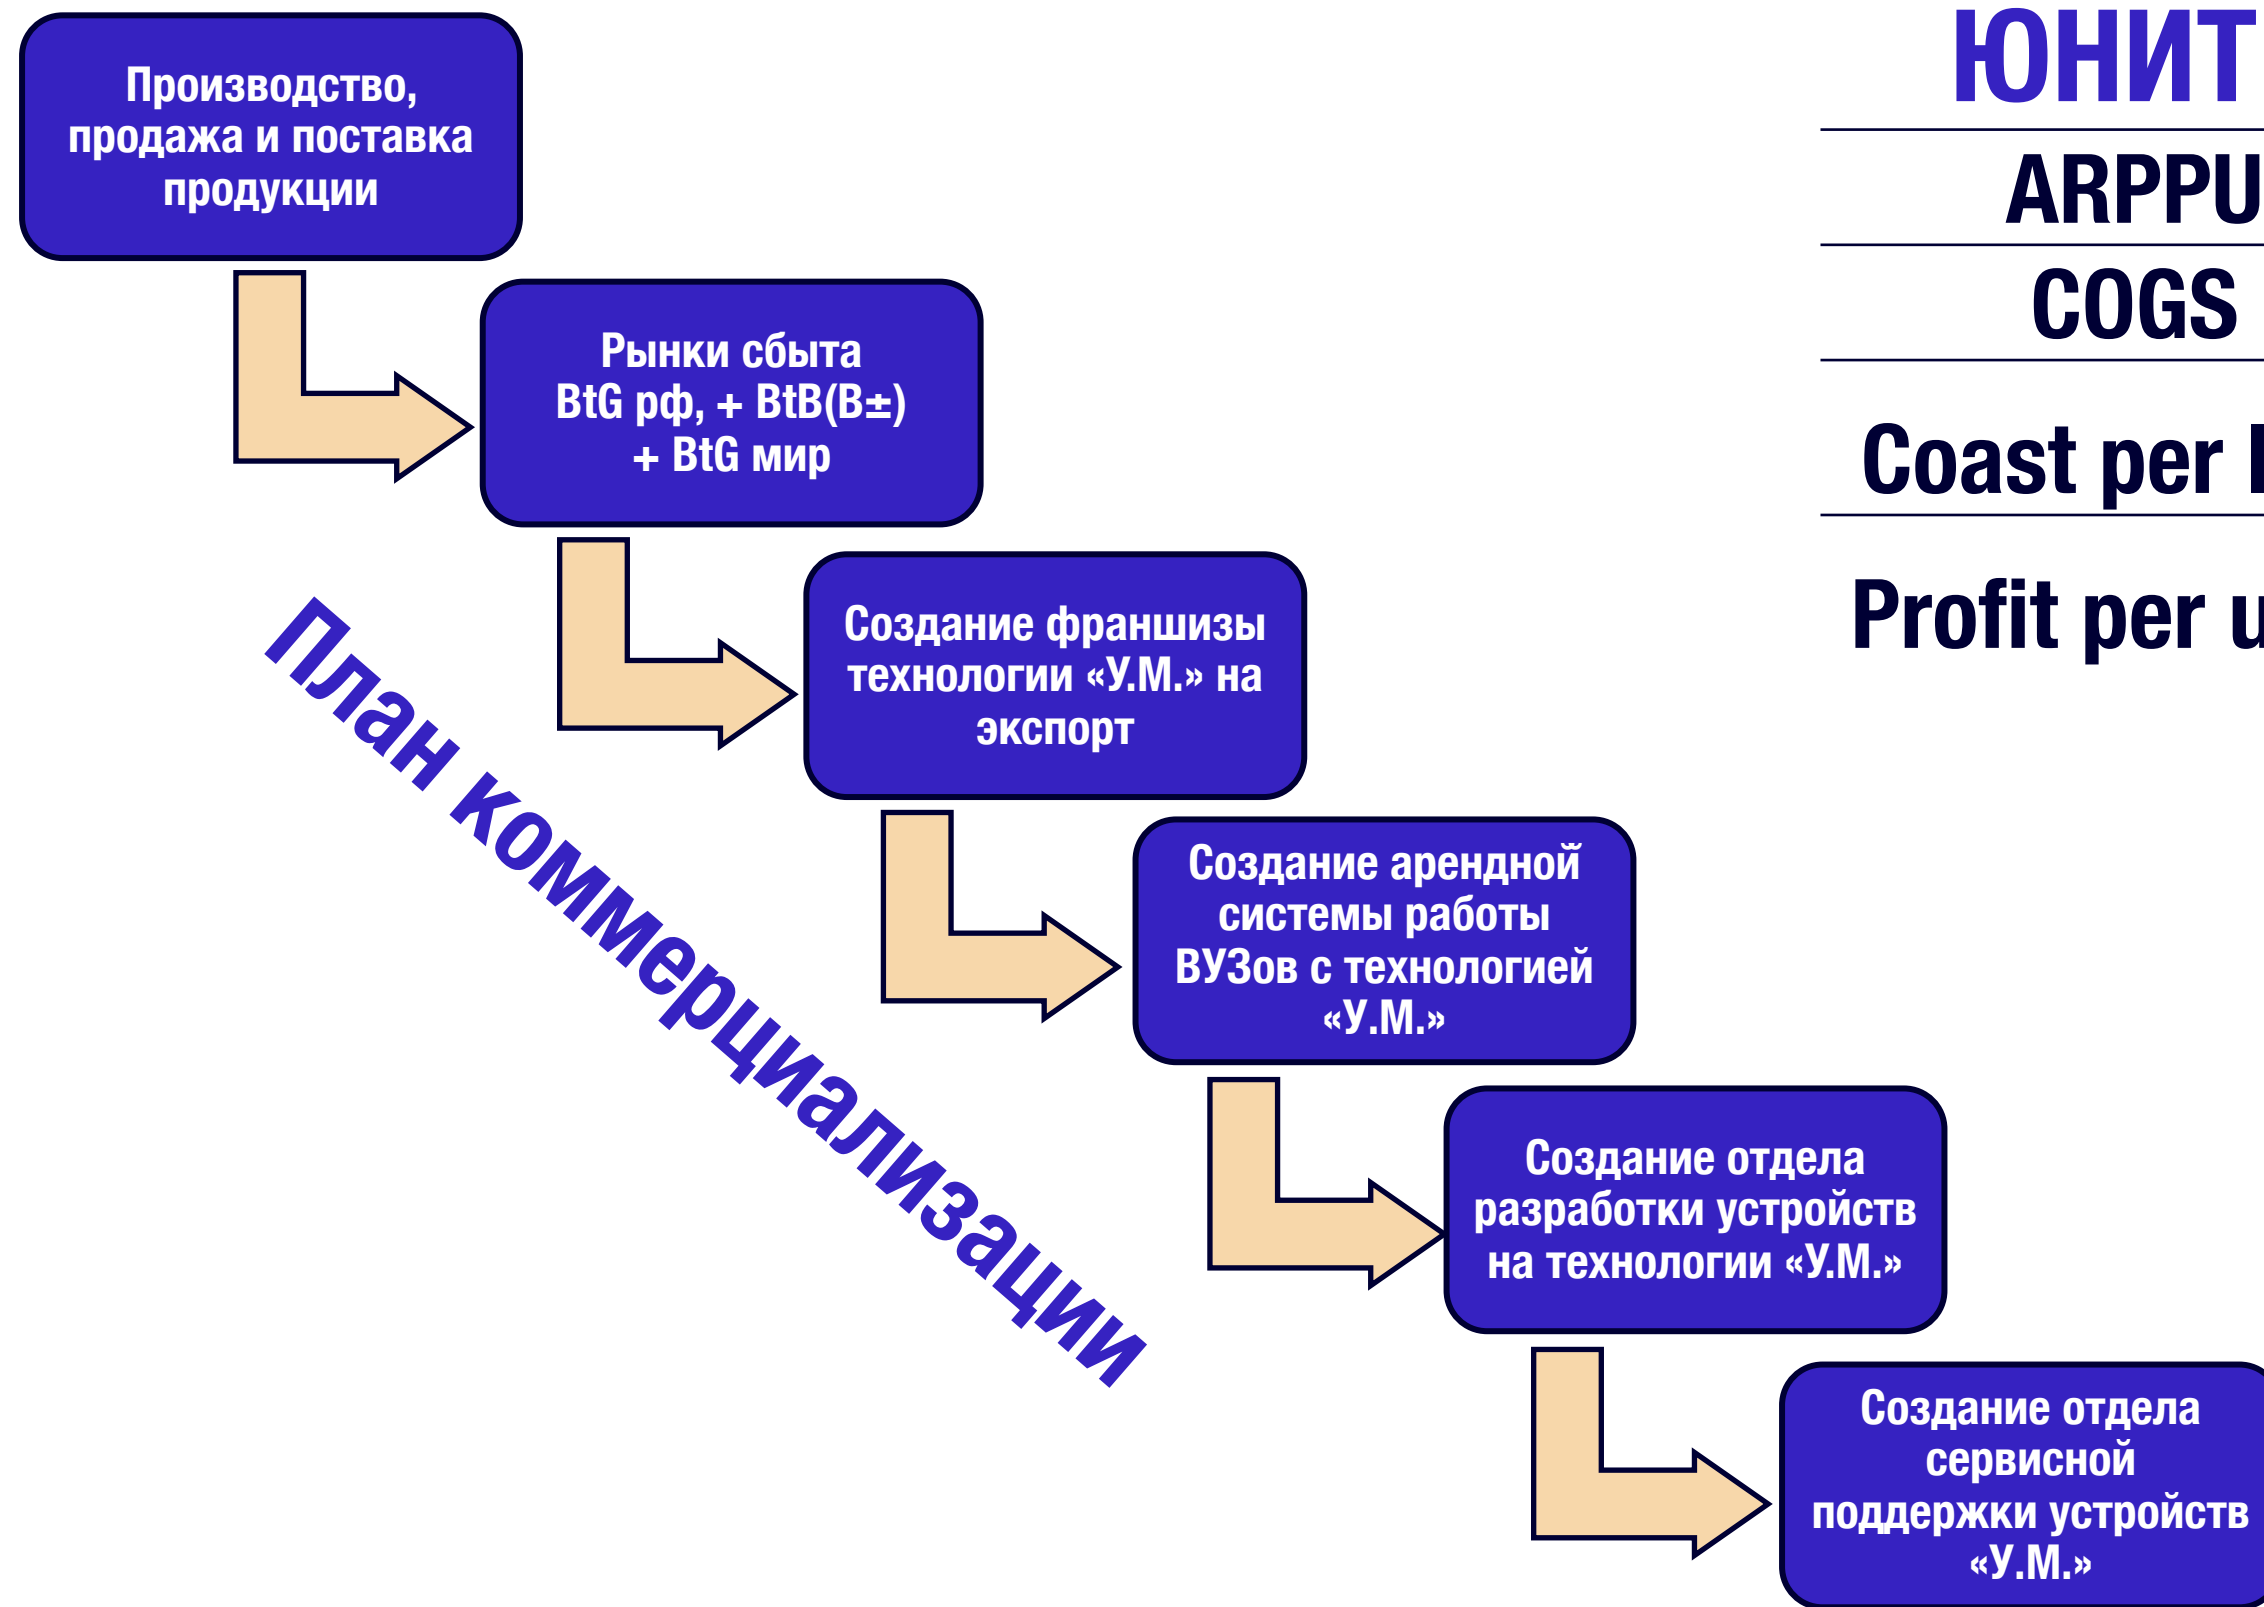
Производство, продажа и поставка продукции

Рынки сбыта BtG рф, + BtB(B±) + BtG мир

Создание франшизы технологии «У.М.» на экспорт

Создание арендной системы работы ВУЗов с технологией «У.М.»

Создание отдела разработки устройств на технологии «У.М.»

Создание отдела сервисной поддержки устройств «У.М.»

План коммерциализации

ЮНИТ

ARPPU

COGS

Coast per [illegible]

Profit per u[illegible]